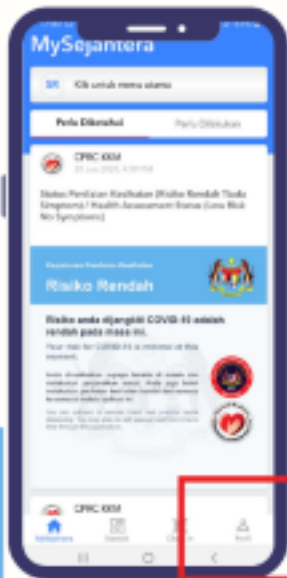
MySejahtera

Klik untuk menu utama

Perlu Diketahui

Perlu Dilakukan

CPRC KKM

03 Jun 2020, 4:00 PM

Status Penilaian Kesihatan (Risiko Rendah Tiada Gejala) / Health Assessment Status (Low Risk No Symptoms)

Penilaian Kendiri Kesihatan

Risiko Rendah

Risiko anda dijangkiti COVID-19 adalah rendah pada masa ini.

Your risk for COVID-19 is minimal at this moment.

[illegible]

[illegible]

CPRC KKM

MySejahtera

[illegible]

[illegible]

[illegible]